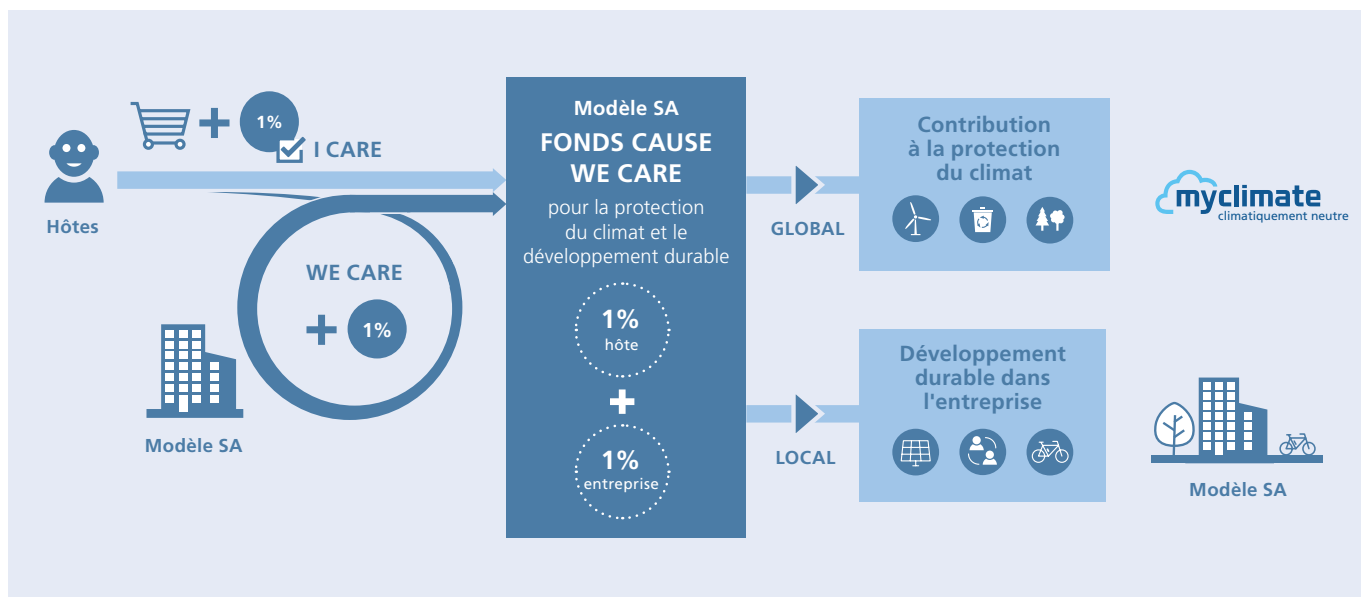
Hôtes

+ 1%

I CARE

WE CARE

+ 1%

Modèle SA

Modèle SA
FONDS CAUSE WE CARE
pour la protection du climat et le développement durable

1%
hôte

+

1%
entreprise

GLOBAL

LOCAL

Contribution à la protection du climat

myclimate
climatiquement neutre

Développement durable dans l'entreprise

Modèle SA